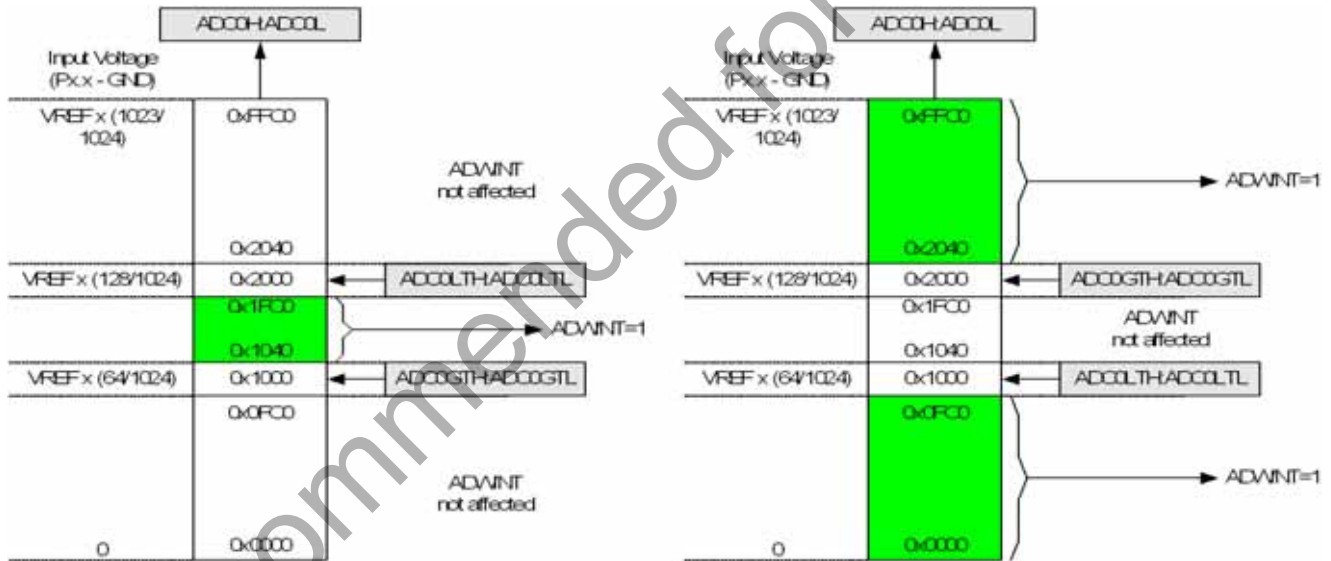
ADC0H:ADC0L

Input Voltage (Px.x - GND)

VREF x (1023/1024)

0xFFC0

ADWINT not affected

0x2040

VREF x (128/1024)

0x2000

ADC0LTH:ADC0LTL

0x1FC0

ADWINT=1

0x1040

VREF x (64/1024)

0x1000

ADC0GTH:ADC0GTL

0x0FC0

ADWINT not affected

0

0x0000

ADC0H:ADC0L

Input Voltage (Px.x - GND)

VREF x (1023/1024)

0xFFC0

ADWINT=1

0x2040

VREF x (128/1024)

0x2000

ADC0GTH:ADC0GTL

0x1FC0

ADWINT not affected

0x1040

VREF x (64/1024)

0x1000

ADC0LTH:ADC0LTL

0x0FC0

ADWINT=1

0

0x0000

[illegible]ommended fo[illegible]